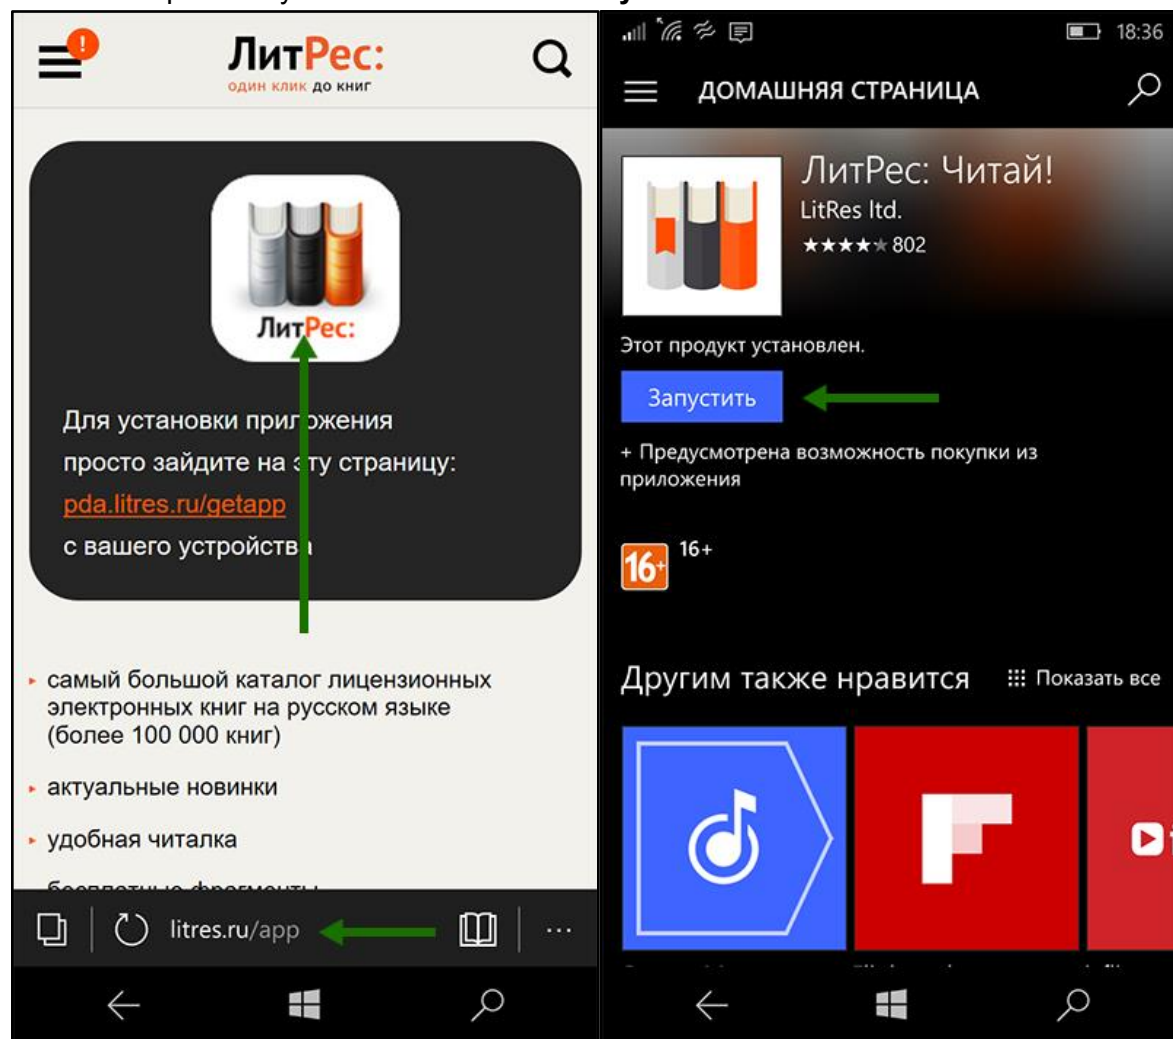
ЛитРес:
один клик до книг

ЛитРес:

Для установки при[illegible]жения просто зайдите на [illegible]ту страницу:
pda.litres.ru/getapp
с вашего устройств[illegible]

• самый большой каталог лицензионных электронных книг на русском языке (более 100 000 книг)
• актуальные новинки
• удобная читалка
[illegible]

litres.ru/app

18:36
ДОМАШНЯЯ СТРАНИЦА

ЛитРес: Читай!
LitRes ltd.
★★★★★ 802

Этот продукт установлен.
Запустить
+ Предусмотрена возможность покупки из приложения

16+ 16+

Другим также нравится
Показать все